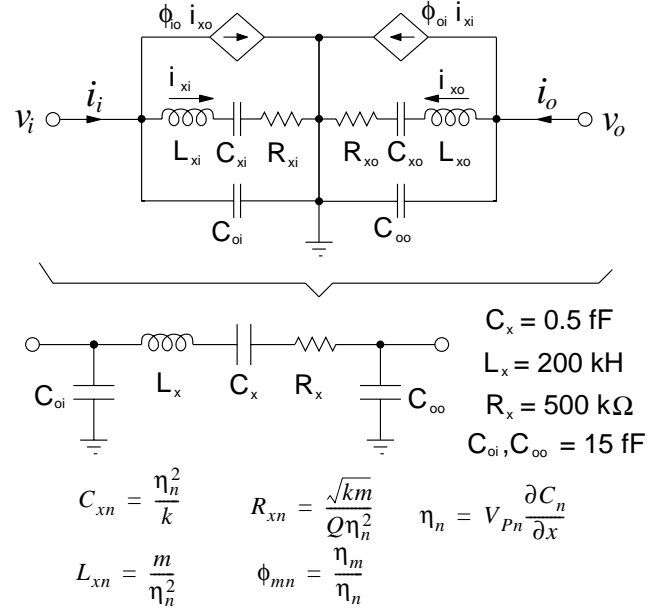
$\phi_{io}$ $i_{xo}$

$\phi_{oi}$ $i_{xi}$

$v_i$ $i_i$ $i_{xi}$ $i_{xo}$ $i_o$ $v_o$

$L_{xi}$ $C_{xi}$ $R_{xi}$ $R_{xo}$ $C_{xo}$ $L_{xo}$

$C_{oi}$ $C_{oo}$

$C_{oi}$ $L_x$ $C_x$ $R_x$ $C_{oo}$

$C_x$ = 0.5 fF
$L_x$ = 200 kH
$R_x$ = 500 kΩ
$C_{oi}$,$C_{oo}$ = 15 fF

$C_{xn} = \frac{\eta_n^2}{k}$ $R_{xn} = \frac{\sqrt{km}}{Q\eta_n^2}$ $\eta_n = V_{Pn}\frac{\partial C_n}{\partial x}$

$L_{xn} = \frac{m}{\eta_n^2}$ $\phi_{mn} = \frac{\eta_m}{\eta_n}$